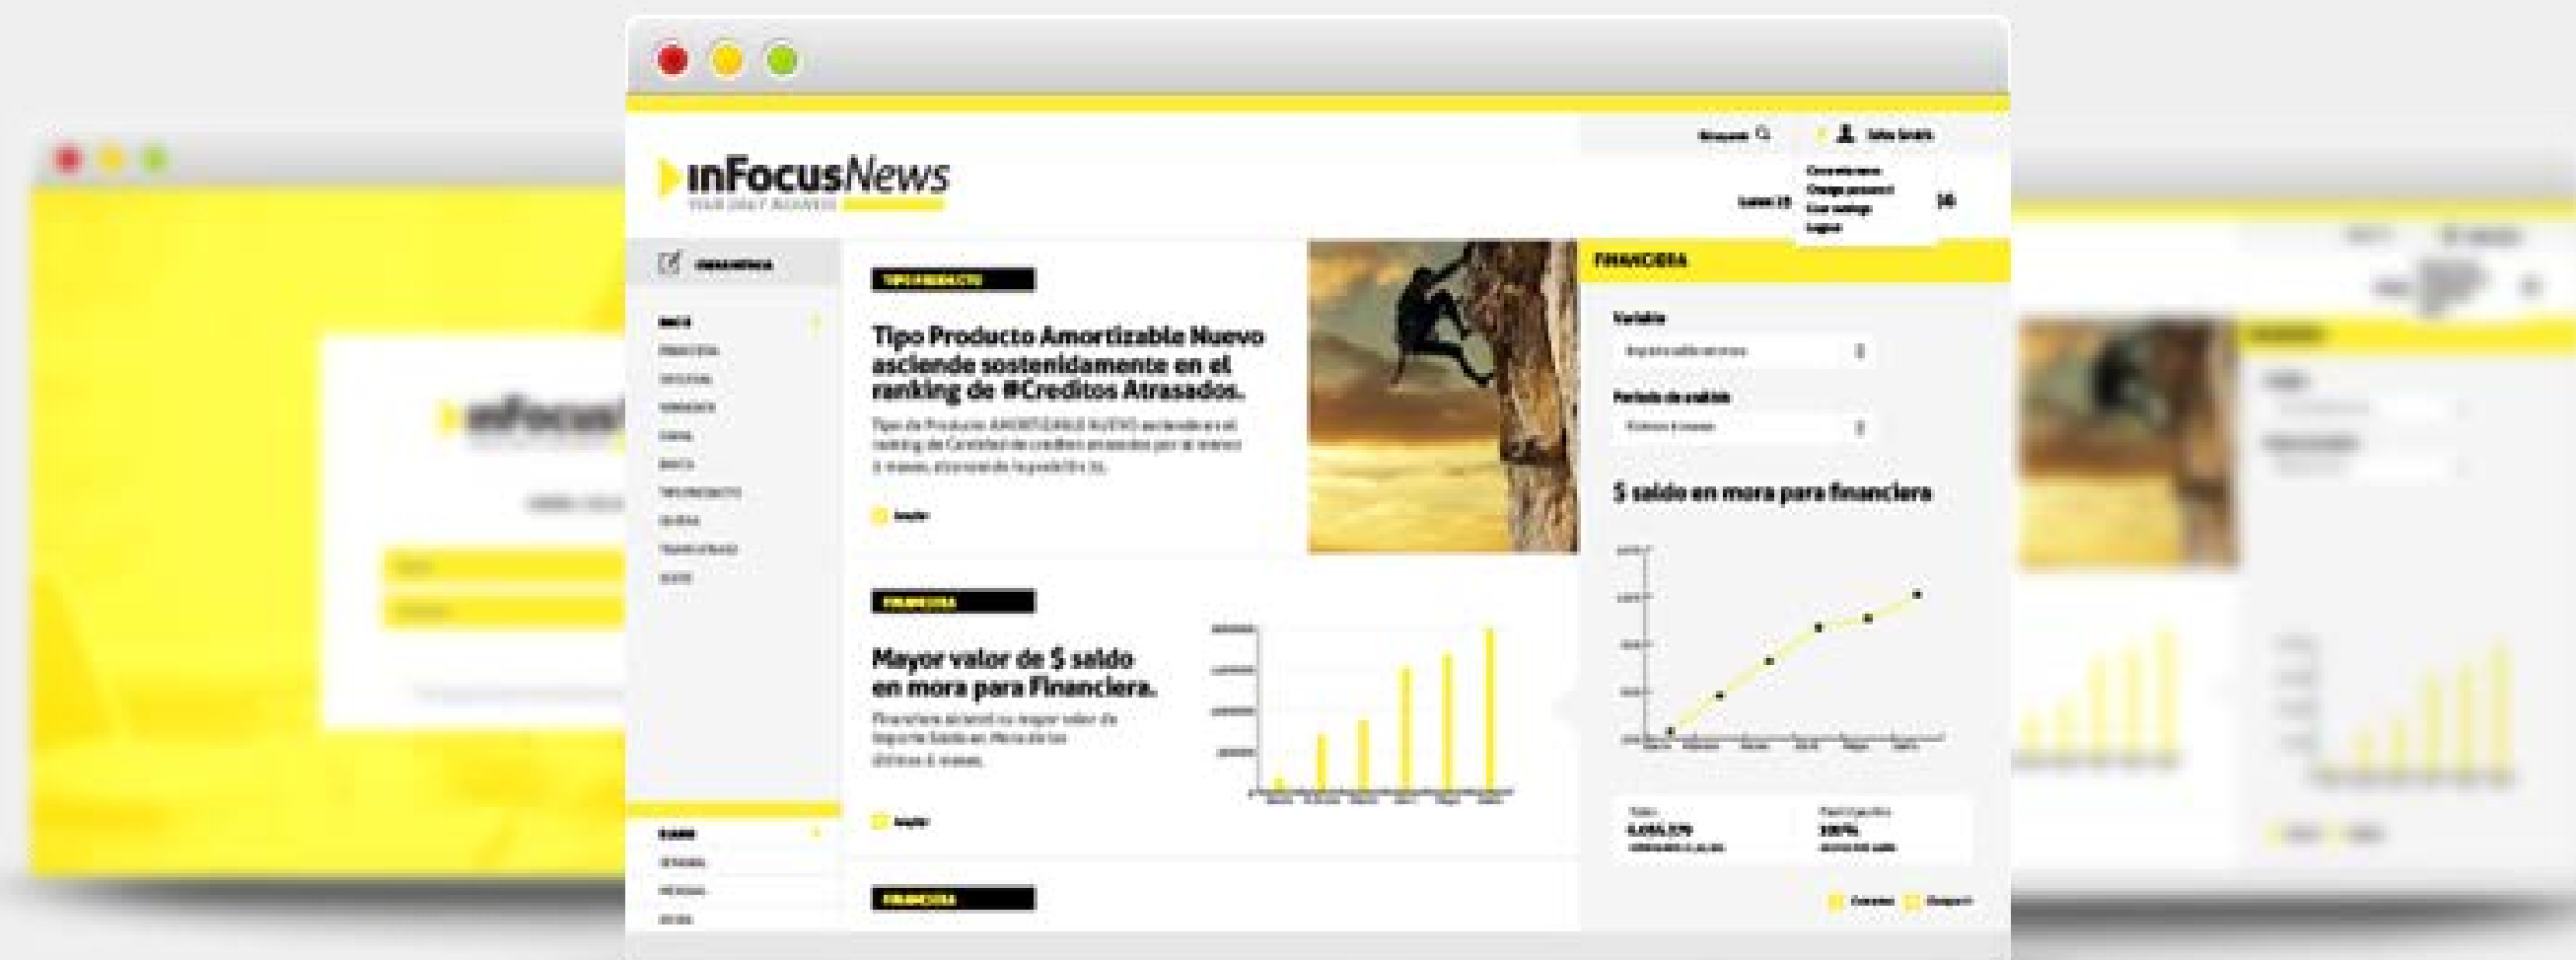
inFocusNews
YOUR DAILY BUSINESS

Buscar

FINANCIERA

TIPO PRODUCTO

Tipo Producto Amortizable Nuevo asciende sostenidamente en el ranking de #Creditos Atrasados.

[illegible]

FINANCIERA

Variable

Periodo de análisis

$ saldo en mora para financiera

FINANCIERA

Mayor valor de $ saldo en mora para Financiera.

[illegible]

FINANCIERA